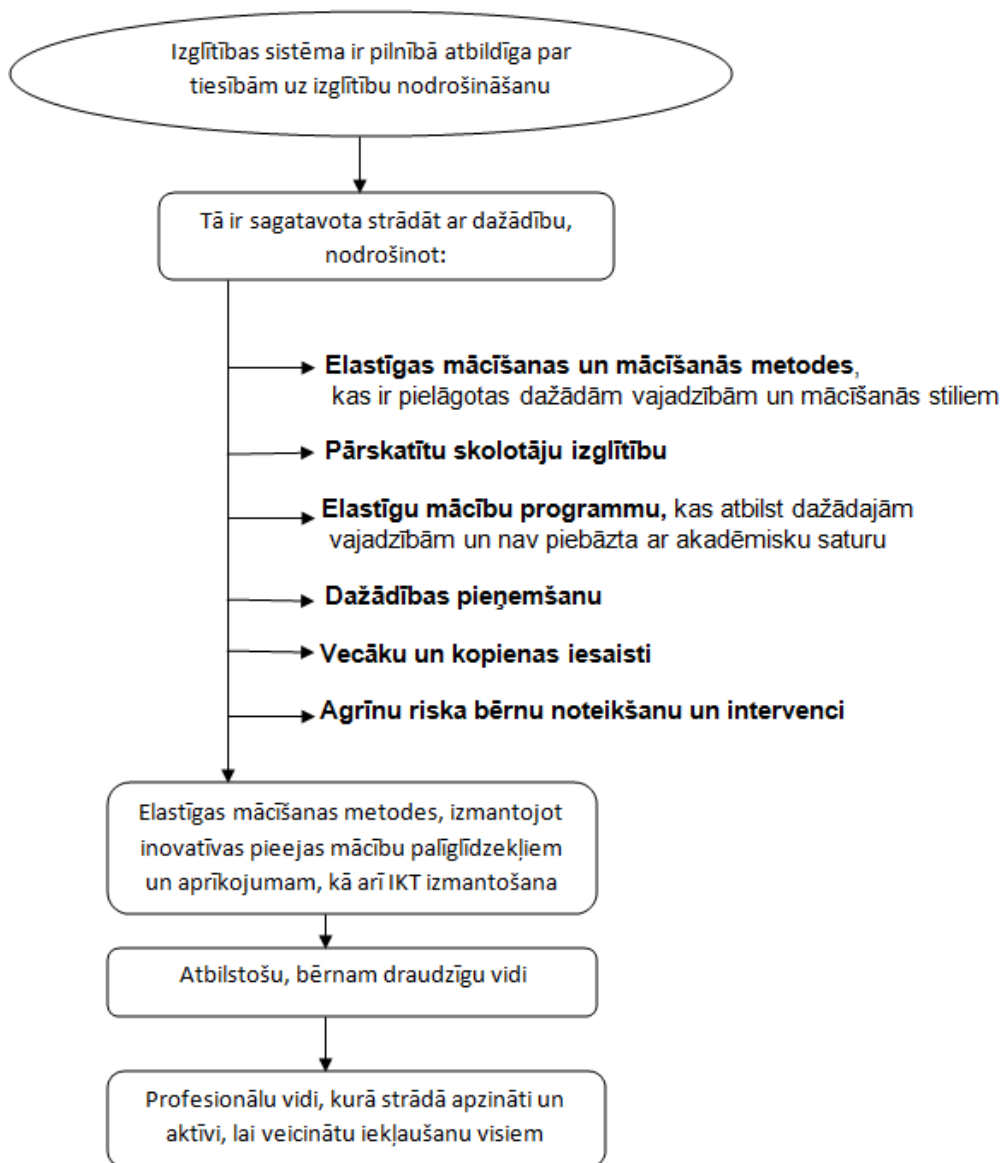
Izglītības sistēma ir pilnībā atbildīga par tiesībām uz izglītību nodrošināšanu

Tā ir sagatavota strādāt ar dažādību, nodrošinot:

**Elastīgas mācīšanas un mācīšanās metodes**, kas ir pielāgotas dažādām vajadzībām un mācīšanās stiliem

**Pārskatītu skolotāju izglītību**

**Elastīgu mācību programmu,** kas atbilst dažādajām vajadzībām un nav piebāzta ar akadēmisku saturu

**Dažādības pieņemšanu**

**Vecāku un kopienas iesaisti**

**Agrīnu riska bērnu noteikšanu un intervenci**

Elastīgas mācīšanas metodes, izmantojot inovatīvas pieejas mācību palīglīdzekļiem un aprīkojumam, kā arī IKT izmantošana

Atbilstošu, bērnam draudzīgu vidi

Profesionālu vidi, kurā strādā apzināti un aktīvi, lai veicinātu iekļaušanu visiem